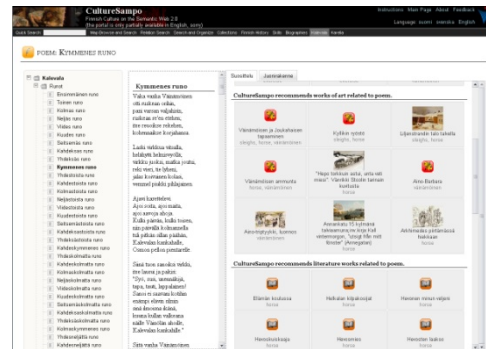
CultureSampo
Finnish Culture on the Semantic Web 2.0
(the portal is only partly available in English, sorry)

Instructions Main Page About Feedback
Language: suomi svenska English

Quick Search | Map Browse and Search Relation Search Search and Organize Collections Finnish History Skills Biographies Kalevala Vanha

POEM: KYMMENES RUNO

Kalevala
Runot
Ensimmäinen runo
Toinen runo
Kolmas runo
Neljäs runo
Viides runo
Kuudes runo
Seitsemäs runo
Kahdeksas runo
Yhdeksäs runo
Kymmenes runo
Yhdestoista runo
Kahdestoista runo
Kolmastoista runo
Neljästoista runo
Viidestoista runo
Kuudestoista runo
Seitsemästoista runo
Kahdeksastoista runo
Yhdeksästoista runo
Kahdeskymmenes runo
Yhdeskolmatta runo
Kahdeskolmatta runo
Kolmaskolmatta runo
Neljäskolmatta runo
Viideskolmatta runo
Kuudeskolmatta runo
Seitsemäskolmatta runo
Kahdeksaskolmatta runo
Yhdeksäskolmatta runo
Kolmaskymmenes runo
Yhdesneljättä runo
Kahdesneljättä runo

Kymmenes runo

Vaka vanha Väinämöinen
otti ruskean oriin,
pani varsan valjahisin,
ruskean reen etehen;
itse reuhoihin rekehen,
kohennihe korjahansa.

Laski virkkua vitsalla,
helähytti helmisvyöllä.
Virkku juoksi, matka joutui,
reki vieri, tie lyheni,
jalas koivuinen kolisi,
vemmel pihlaja pihisi.

Ajoi kauvosti,
Ajoi soita, ajoi maita,
ajoi aavoja ahoja.
Ajoi päivän, jo toisen,
Kolmannella päivällä,
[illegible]
Kalevalan kankahalle,
Osmon pellon penkerelle.

Sanoi tuon sanoiksi virkki,
itse lausui ja pakisi:
"Syö, susi, unennäkijä,
tapa, tauti, lappalainen!
Sanoi ei saavan kotihin
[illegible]
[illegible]
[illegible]
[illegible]
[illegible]

Siitä vanha Väinämöinen

Suosittelu Jaksotaulu

CultureSampo recommends works of art related to poem.

Väinämöinen ja Joukahainen tapaaminen
Kylliki nyhäsi
Ujantirainen laiv tekolla
Väinämöisen arvoitus
"Hepo tunkeva antia, ant väli maksi". Väinö Blodin kamari kortolla
Aino Barbara
Kalevalaiset juomat
Aravalla 15 kuhaksi tehnenna
Aikkitkat ettäneläisiä

CultureSampo recommends literature works related to poem.

Eläntäin kesäsaa
Helkalan kilpakosija
Herooinen kuva veljeni
Herookuuko
Herooinen
Herooinen laulu